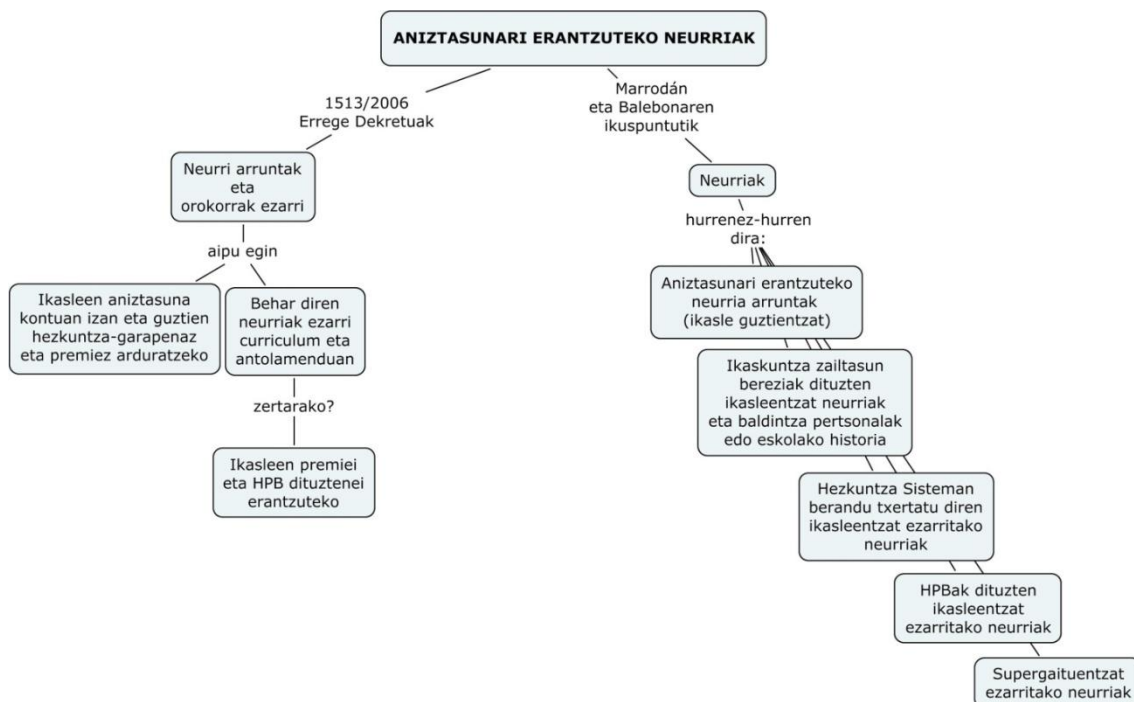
ANIZTASUNARI ERANTZUTEKO NEURRIAK

1513/2006 Errege Dekretuak

Neurri arruntak eta orokorrak ezarri

aipu egin

Ikasleen aniztasuna kontuan izan eta guztien hezkuntza-garapenaz eta premiez arduratzeko

Behar diren neurriak ezarri curriculum eta antolamenduan

zertarako?

Ikasleen premiei eta HPB dituztenei erantzuteko

Marrodán eta Balebonaren ikuspuntutik

Neurriak

hurrenez-hurren dira:

Aniztasunari erantzuteko neurria arruntak (ikasle guztientzat)

Ikaskuntza zailtasun bereziak dituzten ikasleentzat neurriak eta baldintza pertsonalak edo eskolako historia

Hezkuntza Sisteman berandu txertatu diren ikasleentzat ezarritako neurriak

HPBak dituzten ikasleentzat ezarritako neurriak

Supergaituentzat ezarritako neurriak